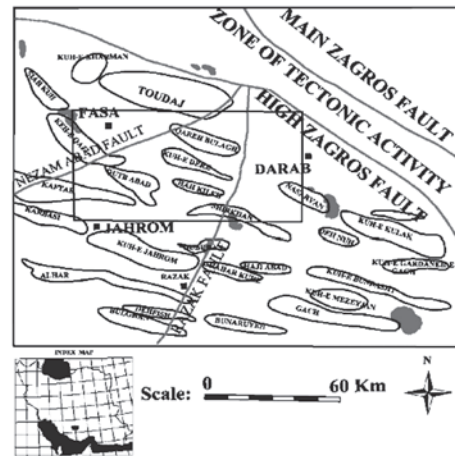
MAIN ZAGROS FAULT
ZONE OF TECTONIC ACTIVITY
HIGH ZAGROS FAULT
KUH-E KHARMAN
TOUDAJ
SIAH KUH
FASA
KHENARD
NEZAM ABAD FAULT
QAREH BULAGH
KUH-E DERA
NAYEBABAD
SIAH KUH
DARAB
KAFTAR
NASARVAN
KARBASI
SHEKHAN
JAHROM
KUH-E KULAK
KUH-E JAHROM
AFIH NUH
ALHAR
RAZAK
SHAH ARAB
KUH-E GARDANEH GACH
KUH-E BOJNASHT
KUH-E MEZEYAN
RAZAK FAULT
GACH
BUNARUYEH
INDEX MAP
Scale: 0 60 Km
N